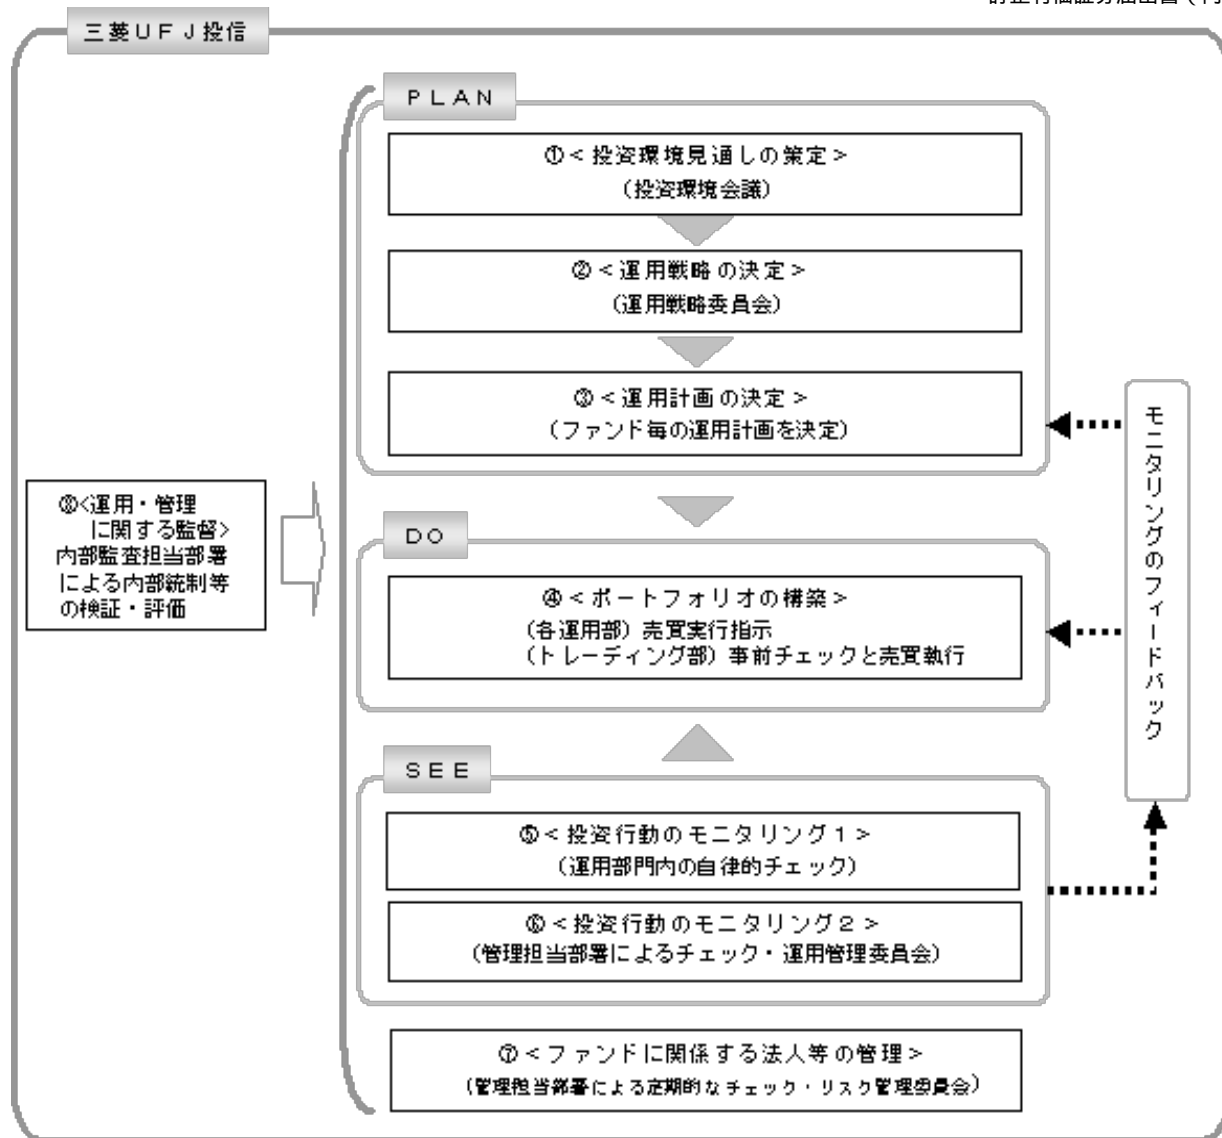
訂正有価証券届出書（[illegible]

三菱ＵＦＪ投信

ＰＬＡＮ

①＜投資環境見通しの策定＞
（投資環境会議）

②＜運用戦略の決定＞
（運用戦略委員会）

③＜運用計画の決定＞
（ファンド毎の運用計画を決定）

ＤＯ

④＜ポートフォリオの構築＞
（各運用部）売買実行指示
（トレーディング部）事前チェックと売買執行

ＳＥＥ

⑤＜投資行動のモニタリング１＞
（運用部門内の自律的チェック）

⑥＜投資行動のモニタリング２＞
（管理担当部署によるチェック・運用管理委員会）

⑦＜ファンドに関係する法人等の管理＞
（管理担当部署による定期的なチェック・リスク管理委員会）

⑧＜運用・管理に関する監督＞
内部監査担当部署による内部統制等の検証・評価

モニタリングのフィードバック